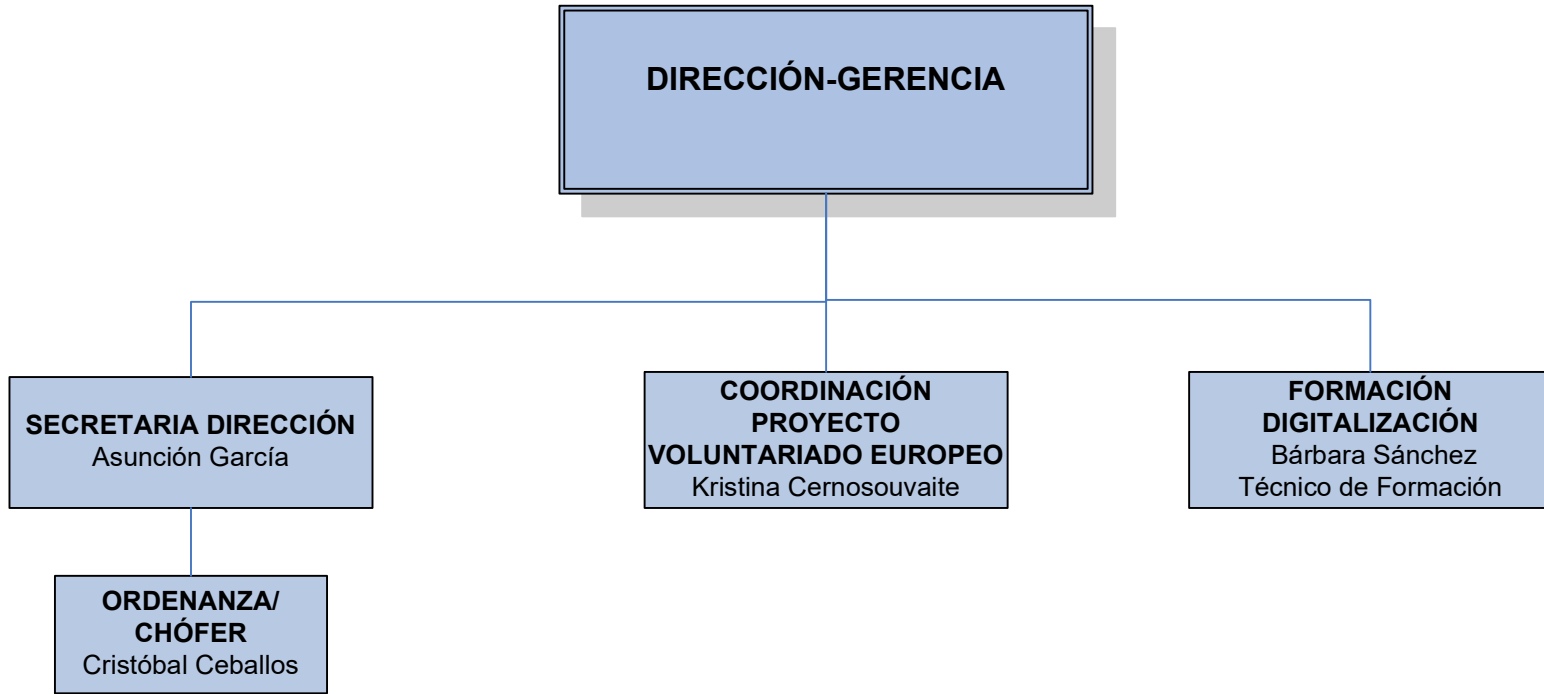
DIRECCIÓN-GERENCIA

SECRETARIA DIRECCIÓN
Asunción García

COORDINACIÓN PROYECTO VOLUNTARIADO EUROPEO
Kristina Cernosouvaite

FORMACIÓN DIGITALIZACIÓN
Bárbara Sánchez
Técnico de Formación

ORDENANZA/ CHÓFER
Cristóbal Ceballos